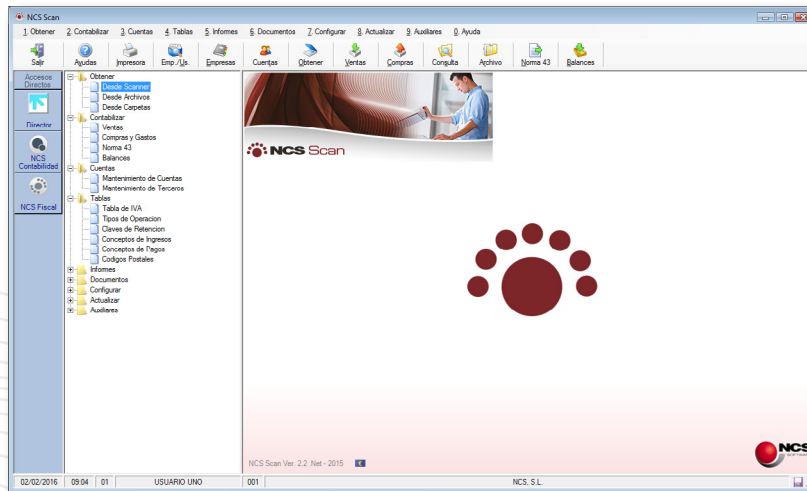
NCS Scan

1. Obtener 2. Contabilizar 3. Cuentas 4. Tablas 5. Informes 6. Documentos 7. Configurar 8. Actualizar 9. Auxiliares 0. Ayuda

Salir Ayudas Impresora Emp./Us. Empresas Cuentas Obtener Ventas Compras Consulta Archivo Norma 43 Balances

Accesos Directos
Director
NCS Contabilidad
NCS Fiscal

Obtener
Desde Scanner
Desde Archivos
Desde Carpetas
Contabilizar
Ventas
Compras y Gastos
Norma 43
Balances
Cuentas
Mantenimiento de Cuentas
Mantenimiento de Terceros
Tablas
Tabla de IVA
Tipos de Operacion
Claves de Retencion
Conceptos de Ingresos
Conceptos de Pagos
Codigos Postales
Informes
Documentos
Configurar
Actualizar
Auxiliares

NCS Scan

NCS Scan Ver. 2.2 .Net - 2015

NCS

02/02/2016 | 09:04 | 01 | USUARIO UNO | 001 | NCS, S.L.